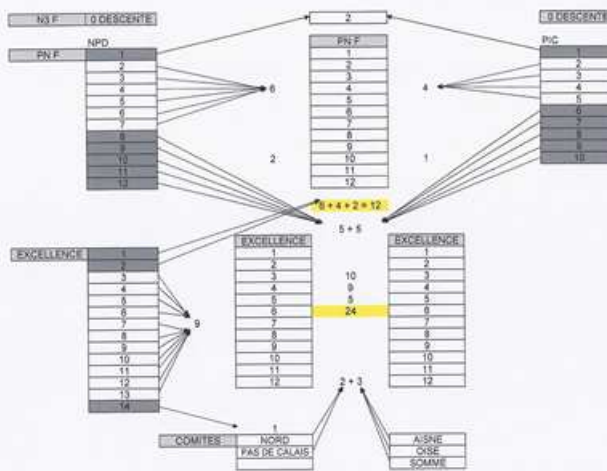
N3 F | 0 DESCENTE

2

0 DESCENTE

PN F

NPD

| 1 |
|---|
| 2 |
| 3 |
| 4 |
| 5 |
| 6 |
| 7 |
| 8 |
| 9 |
| 10 |
| 11 |
| 12 |

6

PN F

| 1 |
|---|
| 2 |
| 3 |
| 4 |
| 5 |
| 6 |
| 7 |
| 8 |
| 9 |
| 10 |
| 11 |
| 12 |

4

PIC

| 1 |
|---|
| 2 |
| 3 |
| 4 |
| 5 |
| 6 |
| 7 |
| 8 |
| 9 |
| 10 |

2

1

6 + 4 + 2 = 12

5 + 5

EXCELLENCE

| 1 |
|---|
| 2 |
| 3 |
| 4 |
| 5 |
| 6 |
| 7 |
| 8 |
| 9 |
| 10 |
| 11 |
| 12 |
| 13 |
| 14 |

9

EXCELLENCE

| 1 |
|---|
| 2 |
| 3 |
| 4 |
| 5 |
| 6 |
| 7 |
| 8 |
| 9 |
| 10 |
| 11 |
| 12 |

10
9
5
24

EXCELLENCE

| 1 |
|---|
| 2 |
| 3 |
| 4 |
| 5 |
| 6 |
| 7 |
| 8 |
| 9 |
| 10 |
| 11 |
| 12 |

2 + 3

1

COMITES | NORD
PAS DE CALAIS

AISNE
OISE
SOMME